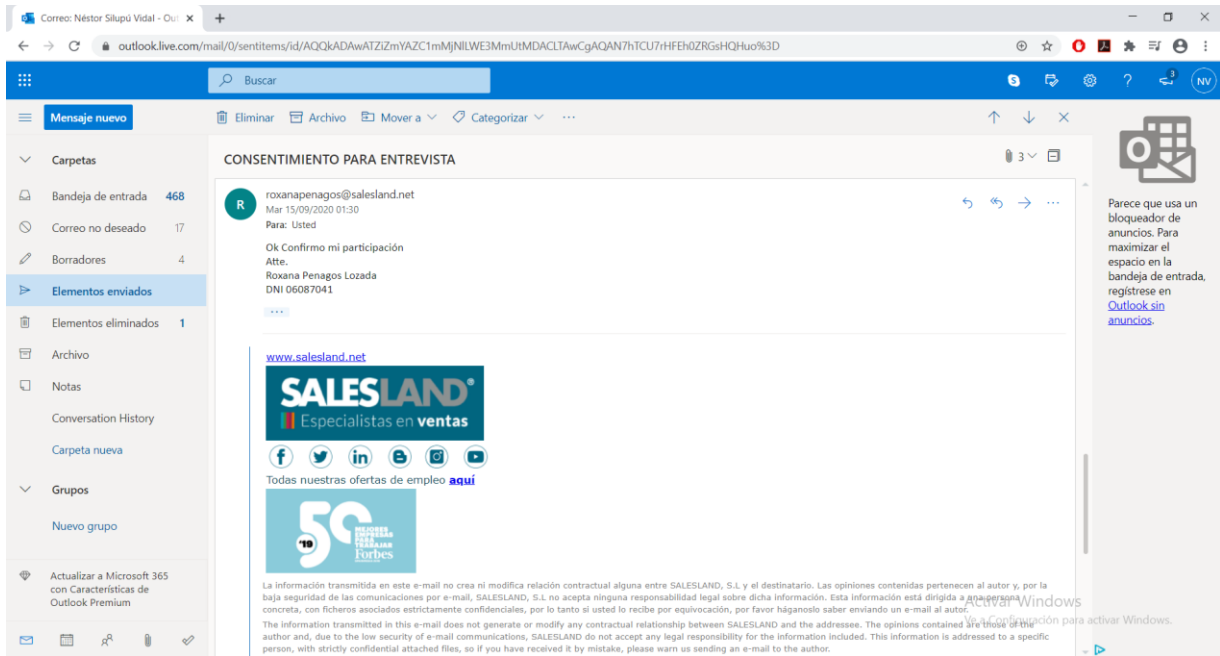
Correo: Néstor Silupú Vidal - Ou ×  +

outlook.live.com/mail/0/sentitems/id/AQQkADAwATZiZmYAZC1mMjNlLWE3MmUtMDACLTAwCgAQAN7hTCU7rHFEh0ZRGsHQHuo%3D

Buscar

NV

Mensaje nuevo

Eliminar  Archivo  Mover a  Categorizar  ···

Carpetas

Bandeja de entrada 468

Correo no deseado 17

Borradores 4

Elementos enviados

Elementos eliminados 1

Archivo

Notas

Conversation History

Carpeta nueva

Grupos

Nuevo grupo

Actualizar a Microsoft 365 con Características de Outlook Premium

CONSENTIMIENTO PARA ENTREVISTA

3

roxanapenagos@salesland.net
Mar 15/09/2020 01:30
Para: Usted

Ok Confirmo mi participación
Atte.
Roxana Penagos Lozada
DNI 06087041

···

www.salesland.net

SALESLAND®
Especialistas en ventas

Todas nuestras ofertas de empleo aquí

50 MEJORES EMPRESAS PARA TRABAJAR '19 Forbes

La información transmitida en este e-mail no crea ni modifica relación contractual alguna entre SALESLAND, S.L y el destinatario. Las opiniones contenidas pertenecen al autor y, por la baja seguridad de las comunicaciones por e-mail, SALESLAND, S.L no acepta ninguna responsabilidad legal sobre dicha información. Esta información está dirigida a una persona concreta, con ficheros asociados estrictamente confidenciales, por lo tanto si usted lo recibe por equivocación, por favor háganoslo saber enviando un e-mail al autor.

The information transmitted in this e-mail does not generate or modify any contractual relationship between SALESLAND and the addressee. The opinions contained are those of the author and, due to the low security of e-mail communications, SALESLAND do not accept any legal responsibility for the information included. This information is addressed to a specific person, with strictly confidential attached files, so if you have received it by mistake, please warn us sending an e-mail to the author.

Activar Windows
Ve a Configuración para activar Windows.

Parece que usa un bloqueador de anuncios. Para maximizar el espacio en la bandeja de entrada, regístrese en Outlook sin anuncios.